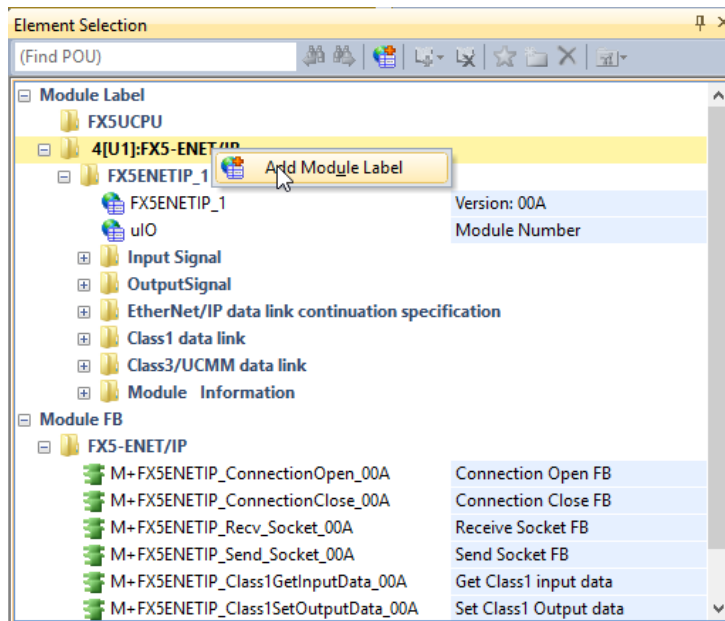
Element Selection

(Find POU)

Module Label
FX5UCPU
4[U1]:FX5-ENET/IP
FX5ENETIP_1
Add Module Label
FX5ENETIP_1 | Version: 00A
uIO | Module Number
Input Signal
OutputSignal
EtherNet/IP data link continuation specification
Class1 data link
Class3/UCMM data link
Module Information
Module FB
FX5-ENET/IP

| | |
|---|---|
| M+FX5ENETIP_ConnectionOpen_00A | Connection Open FB |
| M+FX5ENETIP_ConnectionClose_00A | Connection Close FB |
| M+FX5ENETIP_Recv_Socket_00A | Receive Socket FB |
| M+FX5ENETIP_Send_Socket_00A | Send Socket FB |
| M+FX5ENETIP_Class1GetInputData_00A | Get Class1 input data |
| M+FX5ENETIP_Class1SetOutputData_00A | Set Class1 Output data |